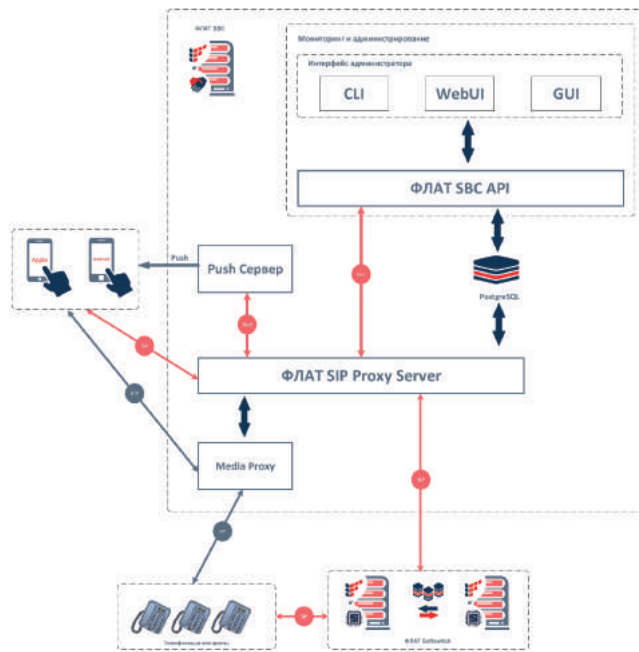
ФЛАТ SBC

Мониторинг и администрирование

Интерфейс администратора

CLI

WebUI

GUI

ФЛАТ SBC API

PostgreSQL

Apple

Android

Push

Push Сервер

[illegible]

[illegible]

SIP

ФЛАТ SIP Proxy Server

RTP

Media Proxy

SIP

RTP

Телефонные аппараты

SIP

ФЛАТ Softswitch